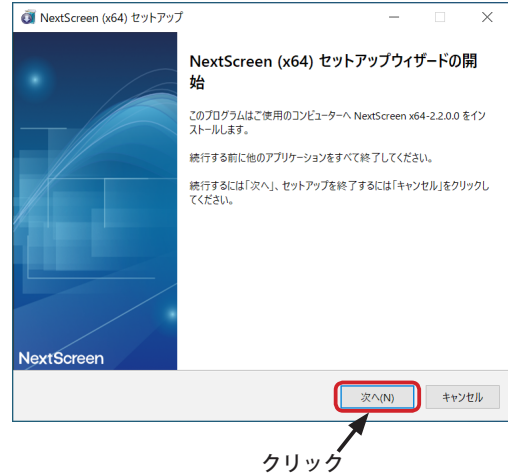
NextScreen (x64) セットアップ

NextScreen (x64) セットアップウィザードの開始

このプログラムはご使用のコンピューターへ NextScreen x64-2.2.0.0 をインストールします。

続行する前に他のアプリケーションをすべて終了してください。

続行するには「次へ」、セットアップを終了するには「キャンセル」をクリックしてください。

NextScreen

次へ(N)

キャンセル

クリック